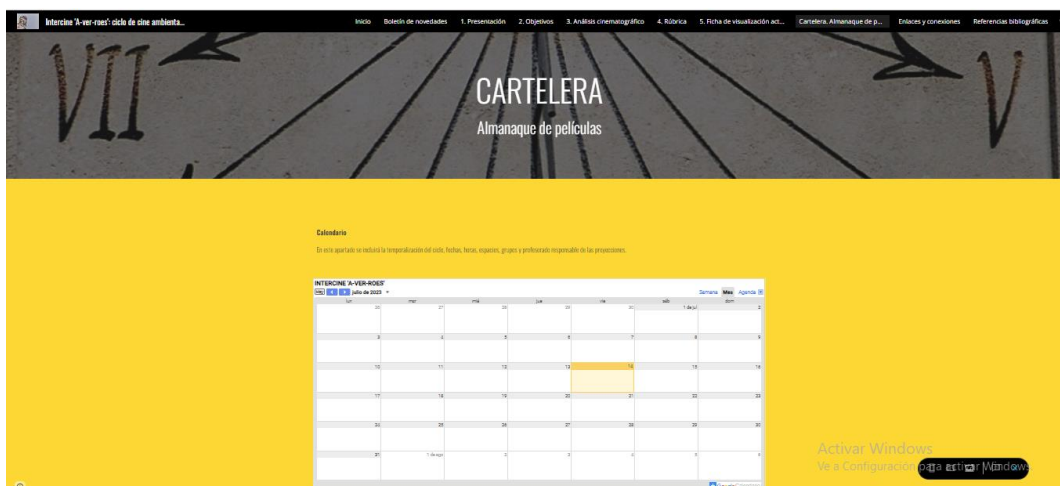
Intercine 'A-ver-roes': ciclo de cine ambienta...

Inicio Boletín de novedades 1. Presentación 2. Objetivos 3. Análisis cinematográfico 4. Rúbrica 5. Ficha de visualización act... Cartelera. Almanaque de p... Enlaces y conexiones Referencias bibliográficas

VII

V

CARTELERA

Almanaque de películas

Calendario

En este apartado se incluirá la temporalización del ciclo, fechas, horas, espacios, grupos y profesorado responsable de las proyecciones.

INTERCINE 'A-VER-ROES'

Hoy julio de 2023

Semana Mes Agenda

| lun | mar | mié | jue | vie | sáb | dom |
|---|---|---|---|---|---|---|
| 26 | 27 | 28 | 29 | 30 | 1 de jul | 2 |
| 3 | 4 | 5 | 6 | 7 | 8 | 9 |
| 10 | 11 | 12 | 13 | 14 | 15 | 16 |
| 17 | 18 | 19 | 20 | 21 | 22 | 23 |
| 24 | 25 | 26 | 27 | 28 | 29 | 30 |
| 31 | 1 de ago | 2 | 3 | 4 | 5 | 6 |

Activar Windows

Ve a Configuración para activar Windows.